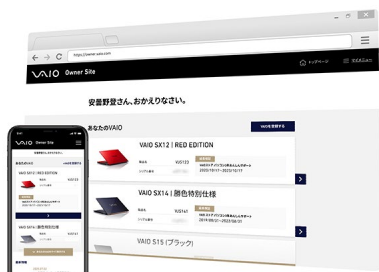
https://owner.vaio.com

VAIO Owner Site

トップページ

マイメニュー

安曇野登さん、おかえりなさい。

あなたのVAIO

VAIOを登録する

VAIO SX12 | RED EDITION

型名

VJS123

保証期間

VAIO 3年ワイドの安心あんしんサポート

2020/10/17〜2023/10/17

VAIO SX14 | 勝色特別仕様

型名

VJS141

保証期間

VAIO 3年ワイドの安心あんしんサポート

2019/08/21〜2022/08/21

VAIO S15 (ブラック)

VAIO Owner Site

あなたのVAIO

VAIO SX12 | RED EDITION

VAIO SX14 | 勝色特別仕様